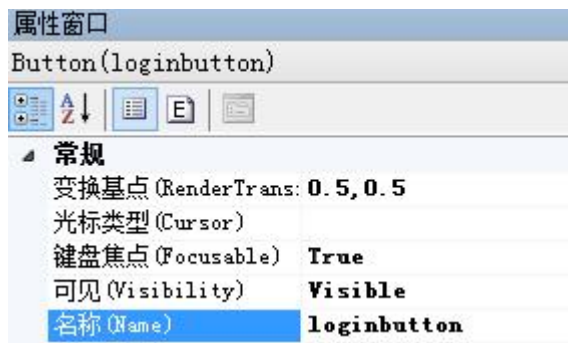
属性窗口

Button(loginbutton)

A
Z

E

常规

| | |
|---|---|
| 变换基点(RenderTrans: | 0.5,0.5 |
| 光标类型(Cursor) | |
| 键盘焦点(Focusable) | True |
| 可见(Visibility) | Visible |
| 名称(Name) | loginbutton |